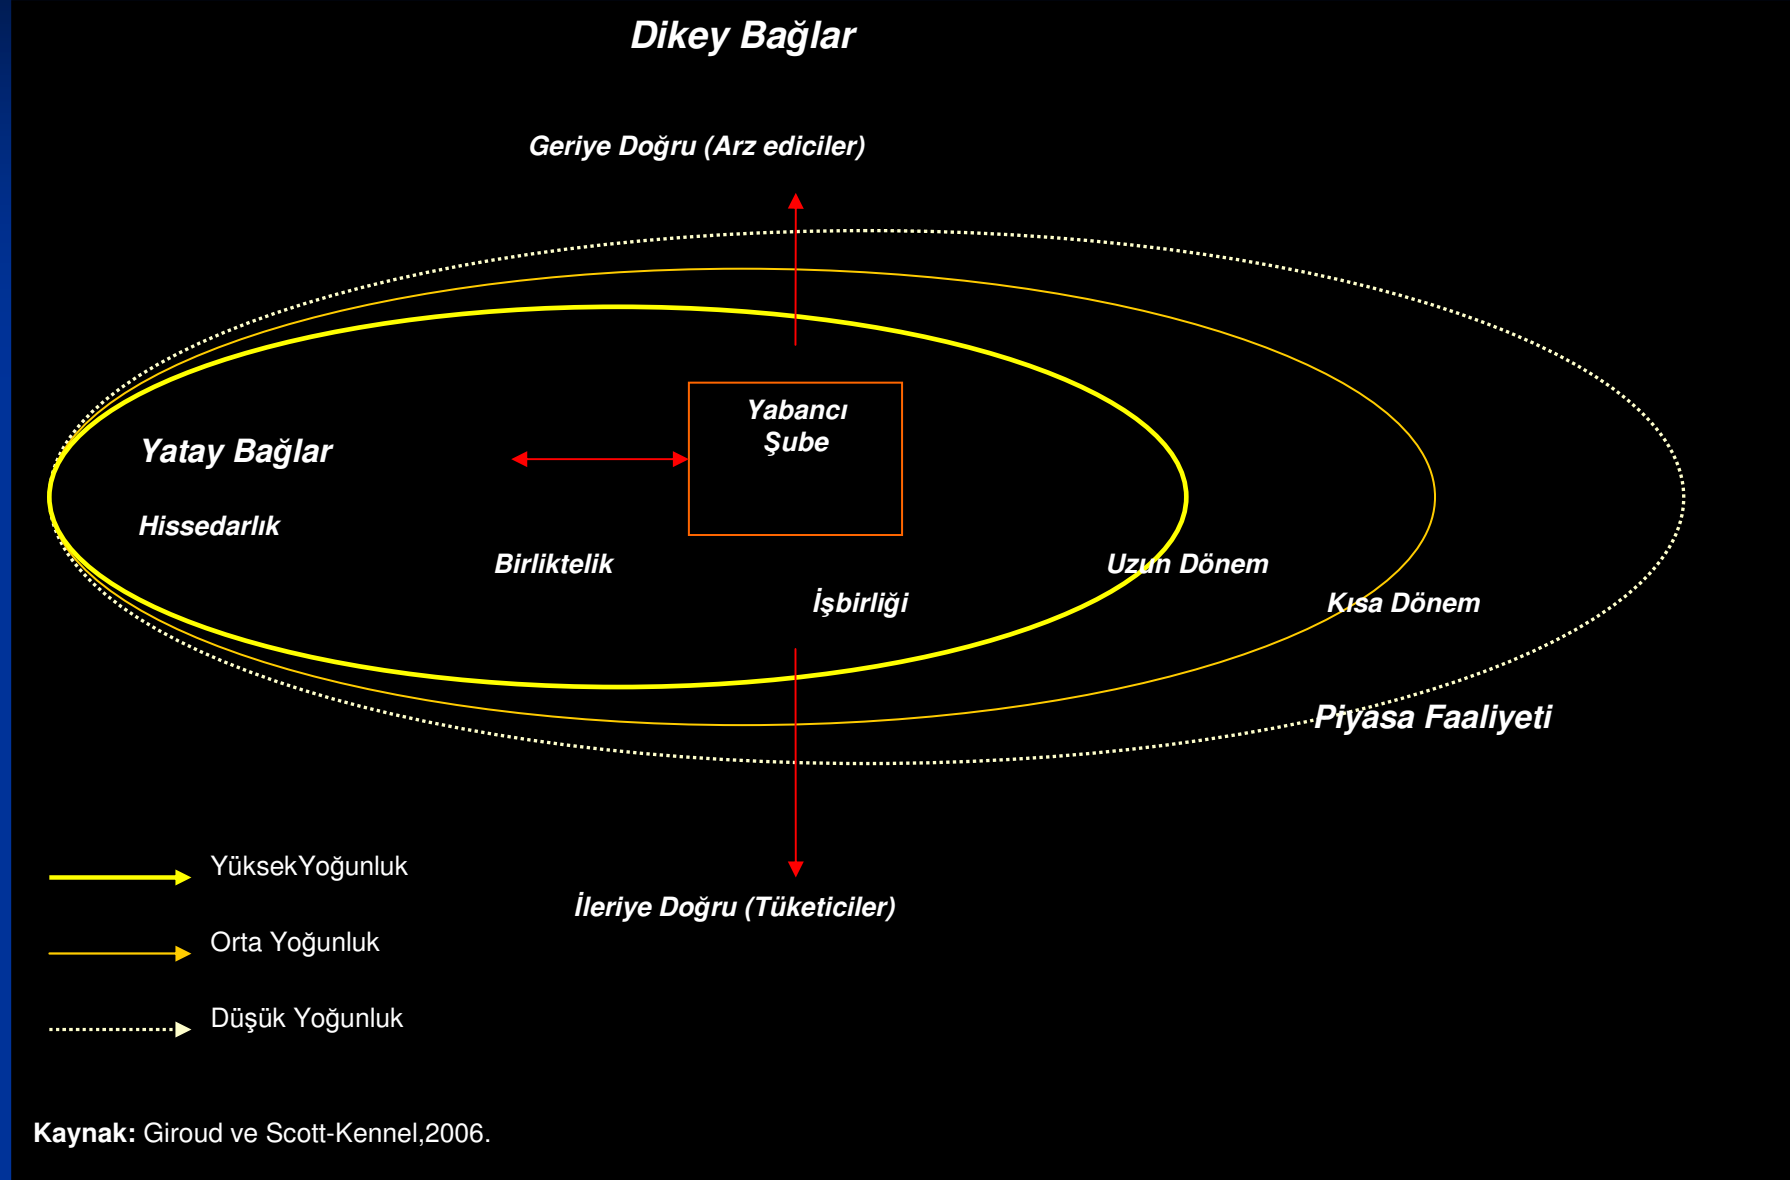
Dikey Bağlar

Geriye Doğru (Arz ediciler)

Yabancı Şube

Yatay Bağlar

Hissedarlık

Birliktelik

Uzun Dönem

İşbirliği

Kısa Dönem

Piyasa Faaliyeti

YüksekYoğunluk

Orta Yoğunluk

Düşük Yoğunluk

İleriye Doğru (Tüketiciler)

Kaynak: Giroud ve Scott-Kennel,2006.